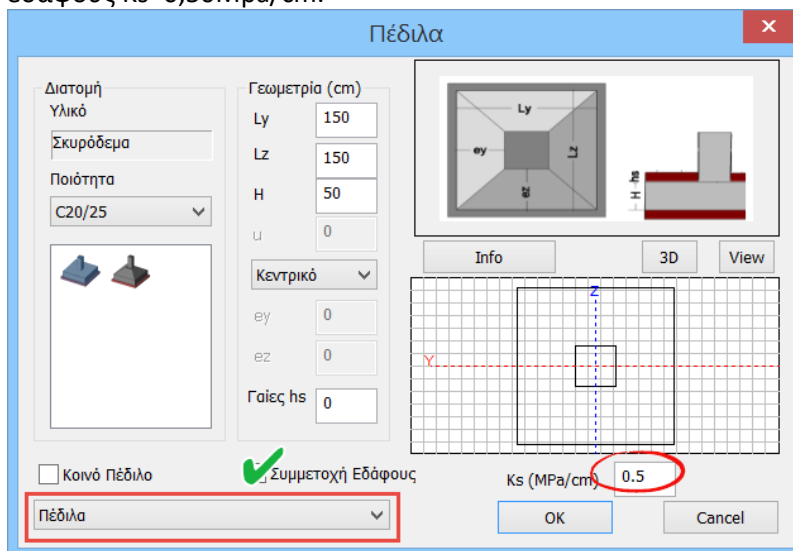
εδάφους ks=0,5MPa/cm.

Πέδιλα

Διατομή
Υλικό
Σκυρόδεμα
Ποιότητα
C20/25

Γεωμετρία (cm)
Ly 150
Lz 150
H 50
u 0
Κεντρικό
ey 0
ez 0
Γαίες hs 0

Ly
ey
Lz
ez
H hs

Info
3D
View

Z
Y

Κοινό Πέδιλο
Συμμετοχή Εδάφους
Ks (MPa/cm) 0.5
Πέδιλα
OK
Cancel